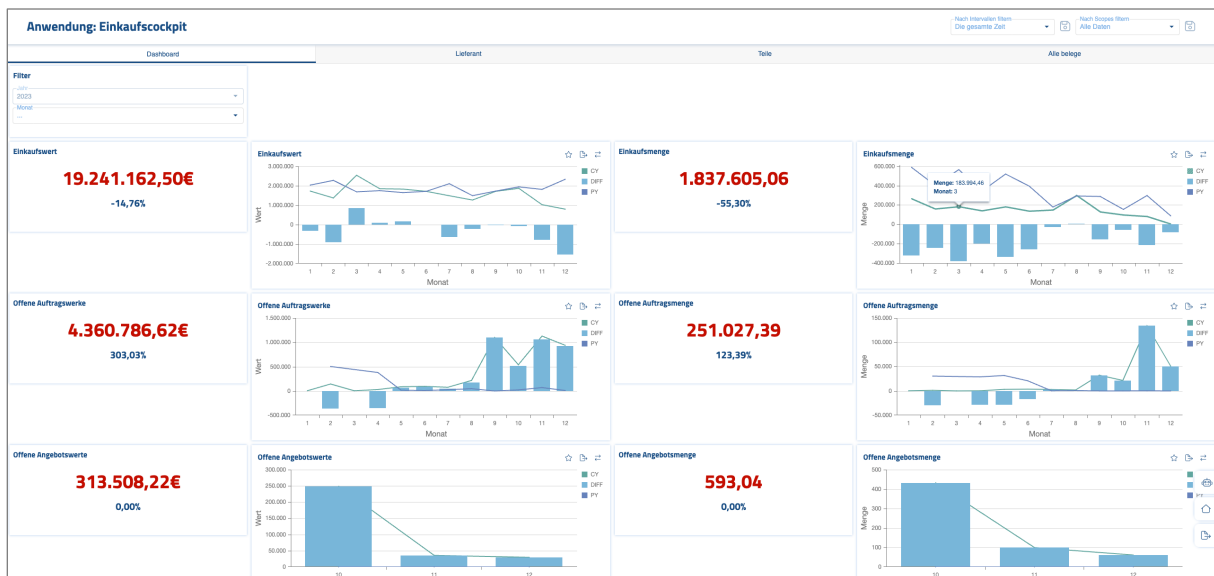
Anwendung: Einkaufscockpit

Nach Intervallen filtern
Die gesamte Zeit

Nach Scopes filtern
Alle Daten

Dashboard
Lieferant
Teile
Alle belege

Filter
Jahr
2023
Monat
---

Einkaufswert
19.241.162,50€
-14,76%

Einkaufswert
3.000.000
2.000.000
1.000.000
0
-1.000.000
-2.000.000
Wert
1 2 3 4 5 6 7 8 9 10 11 12
Monat
CY
DIFF
PY

Einkaufsmenge
1.837.605,06
-55,30%

Einkaufsmenge
600.000
400.000
200.000
0
-200.000
-400.000
Menge
Menge: 183.994,46
Monat: 3
1 2 3 4 5 6 7 8 9 10 11 12
Monat
CY
DIFF
PY

Offene Auftragswerke
4.360.786,62€
303,03%

Offene Auftragswerke
1.500.000
1.000.000
500.000
0
-500.000
Wert
1 2 3 4 5 6 7 8 9 10 11 12
Monat
CY
DIFF
PY

Offene Auftragsmenge
251.027,39
123,39%

Offene Auftragsmenge
150.000
100.000
50.000
0
-50.000
Menge
1 2 3 4 5 6 7 8 9 10 11 12
Monat
CY
DIFF
PY

Offene Angebotswerte
313.508,22€
0,00%

Offene Angebotswerte
300.000
250.000
200.000
150.000
100.000
50.000
0
Wert
10 11 12
CY
DIFF
PY

Offene Angebotsmenge
593,04
0,00%

Offene Angebotsmenge
500
400
300
200
100
0
Menge
10 11 12